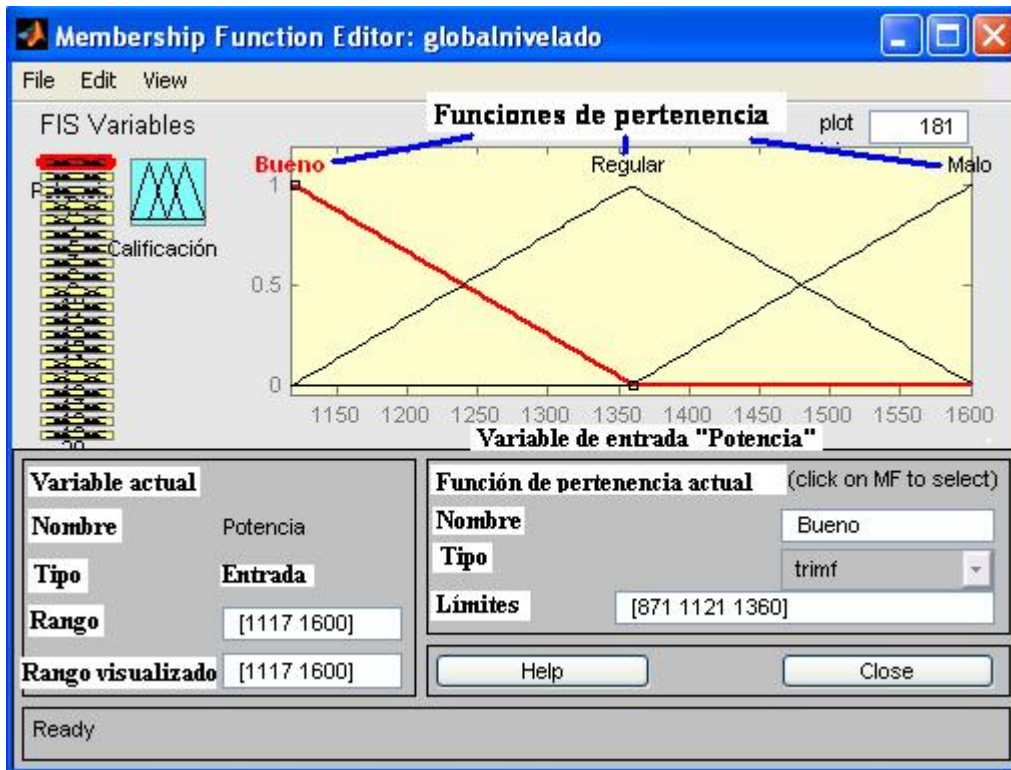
Membership Function Editor: globalnivelado

File Edit View

FIS Variables

Funciones de pertenencia

plot 181

Bueno

Regular

Malo

P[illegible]

Calificación

1

0.5

0

1150 1200 1250 1300 1350 1400 1450 1500 1550 1600

Variable de entrada "Potencia"

Variable actual

Nombre Potencia

Tipo Entrada

Rango [1117 1600]

Rango visualizado [1117 1600]

Función de pertenencia actual (click on MF to select)

Nombre Bueno

Tipo trimf

Límites [871 1121 1360]

Help

Close

Ready